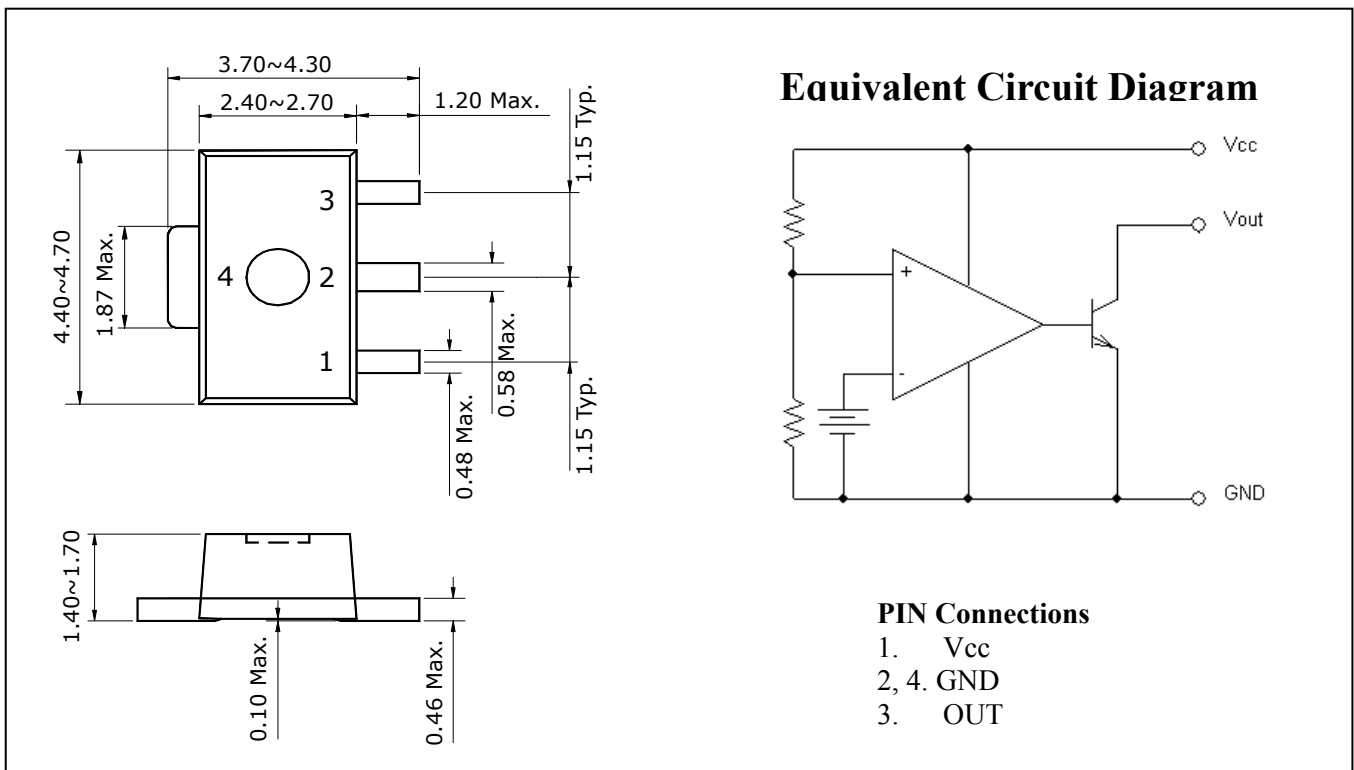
3.70~4.30
2.40~2.70
1.20 Max.
1.15 Typ.
3
4.40~4.70
1.87 Max.
4
2
0.58 Max.
1
0.48 Max.
1.15 Typ.
1.40~1.70
0.10 Max.
0.46 Max.

Equivalent Circuit Diagram

Vcc
Vout
+
-
GND

PIN Connections
1. Vcc
2, 4. GND
3. OUT